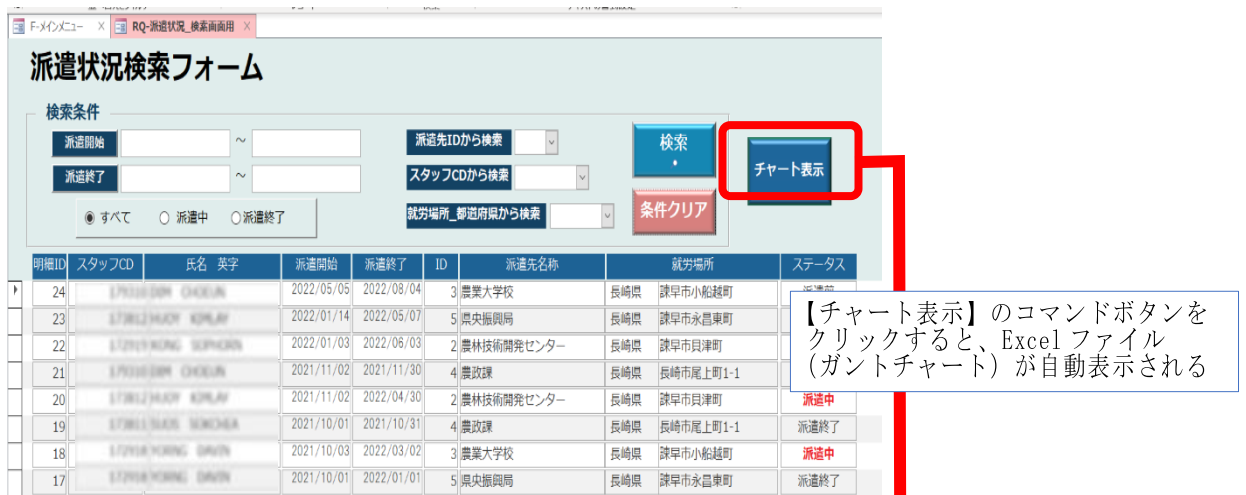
F-メインメニュー × RQ-派遣状況_検索画面用 ×

派遣状況検索フォーム

検索条件

派遣開始 ~

派遣終了 ~

◉ すべて ○ 派遣中 ○派遣終了

派遣先IDから検索

スタッフCDから検索

就労場所_都道府県から検索

検索

条件クリア

チャート表示

| 明細ID | スタッフCD | 氏名 英字 | 派遣開始 | 派遣終了 | ID | 派遣先名称 | 就労場所 | | ステータス |
|---|---|---|---|---|---|---|---|---|---|
| 24 | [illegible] | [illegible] | 2022/05/05 | 2022/08/04 | 3 | 農業大学校 | 長崎県 | 諫早市小船越町 | 派遣前 |
| 23 | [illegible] | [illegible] | 2022/01/14 | 2022/05/07 | 5 | 県央振興局 | 長崎県 | 諫早市永昌東町 | |
| 22 | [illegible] | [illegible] | 2022/01/03 | 2022/06/03 | 2 | 農林技術開発センター | 長崎県 | 諫早市貝津町 | |
| 21 | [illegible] | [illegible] | 2021/11/02 | 2021/11/30 | 4 | 農政課 | 長崎県 | 長崎市尾上町1-1 | |
| 20 | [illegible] | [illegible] | 2021/11/02 | 2022/04/30 | 2 | 農林技術開発センター | 長崎県 | 諫早市貝津町 | 派遣中 |
| 19 | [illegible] | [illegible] | 2021/10/01 | 2021/10/31 | 4 | 農政課 | 長崎県 | 長崎市尾上町1-1 | 派遣終了 |
| 18 | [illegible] | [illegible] | 2021/10/03 | 2022/03/02 | 3 | 農業大学校 | 長崎県 | 諫早市小船越町 | 派遣中 |
| 17 | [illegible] | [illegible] | 2021/10/01 | 2022/01/01 | 5 | 県央振興局 | 長崎県 | 諫早市永昌東町 | 派遣終了 |

【チャート表示】のコマンドボタンをクリックすると、Excel ファイル(ガントチャート)が自動表示される